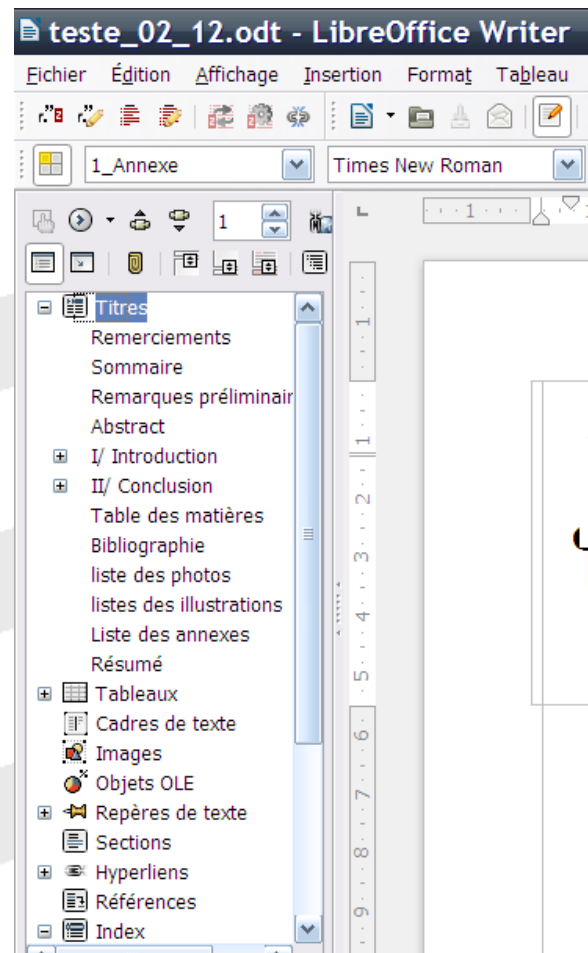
teste_02_12.odt - LibreOffice Writer

Fichier Édition Affichage Insertion Format Tableau

1_Annexe
Times New Roman

1

Titres
Remerciements
Sommaire
Remarques préliminair
Abstract
I/ Introduction
II/ Conclusion
Table des matières
Bibliographie
liste des photos
listes des illustrations
Liste des annexes
Résumé
Tableaux
Cadres de texte
Images
Objets OLE
Repères de texte
Sections
Hyperliens
Références
Index